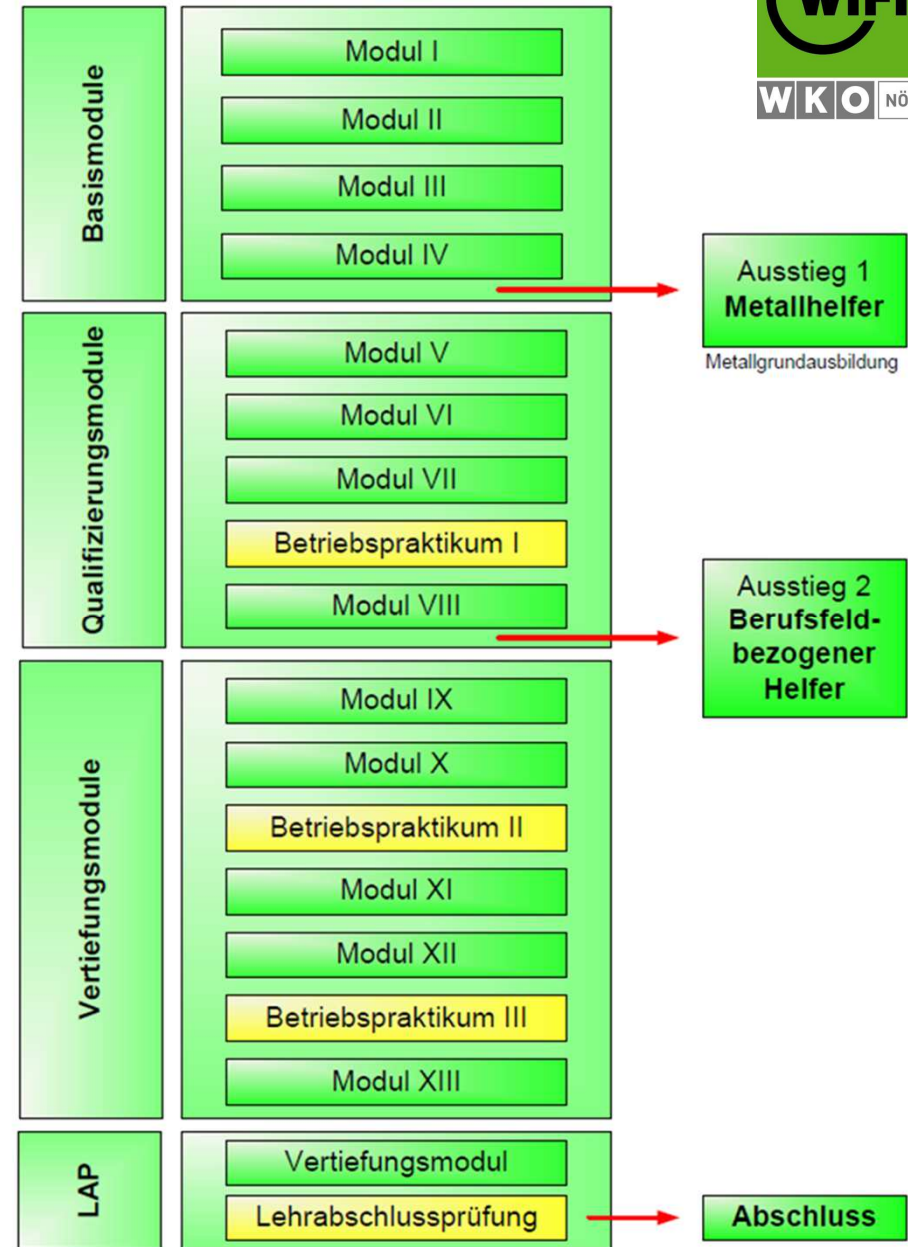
WIFI
WKO NÖ

Basismodule

Modul I

Modul II

Modul III

Modul IV

Ausstieg 1
Metallhelfer

Metallgrundausbildung

Qualifizierungsmodule

Modul V

Modul VI

Modul VII

Betriebspraktikum I

Modul VIII

Ausstieg 2
Berufsfeldbezogener Helfer

Vertiefungsmodule

Modul IX

Modul X

Betriebspraktikum II

Modul XI

Modul XII

Betriebspraktikum III

Modul XIII

LAP

Vertiefungsmodul

Lehrabschlussprüfung

Abschluss